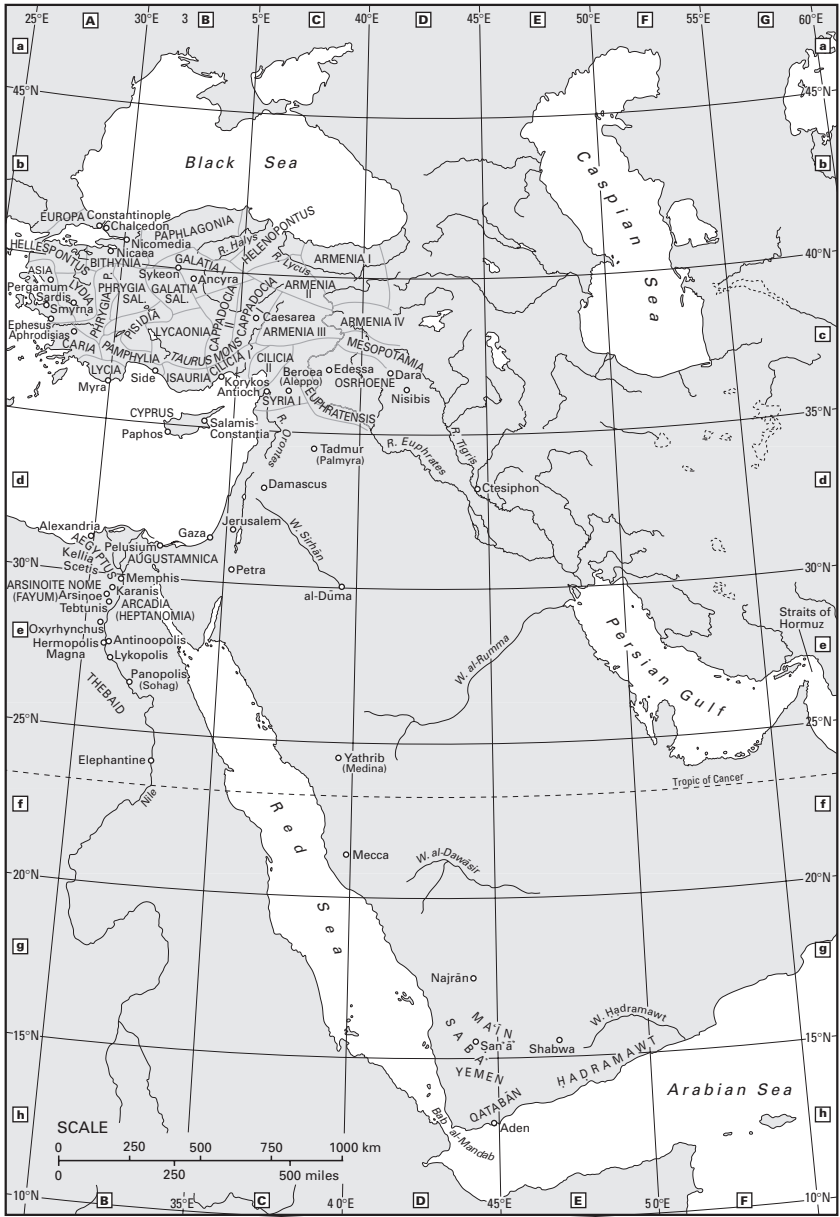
25°E A 30°E 3 B 5°E C 40°E D 45°E E 50°E F 55°E G 60°E

a a
45°N 45°N
b b

Black Sea

Caspian Sea

EUROPA Constantinople
Chalcedon
PAPHLAGONIA
HELENOPONTUS
HELLESPONTUS
Nicomedia
Nicaea
BITHYNIA
R. Halys
R. Lycus
GALATIA I
ARMENIA I
ASIA
Pergamum
Sardis
Smyrna
Ephesus
Aphrodisias
PHRYGIA SAL.
PHRYGIA P.
LYDIA
Sykeon
GALATIA SAL.
Ancyra
CAPPADOCIA I
CAPPADOCIA II
ARMENIA II
Caesarea
ARMENIA III
ARMENIA IV
PISIDIA
LYCAONIA
CARIA
PAMPHYLIA
TAURUS
MONS
CILICIA I
CILICIA II
MESOPOTAMIA
LYCIA
Myra
Side
ISAURIA
Korykos
Antioch
Beroea (Aleppo)
Edessa
OSRHOENE
Dara
Nisibis
SYRIA I
EUPHRATENSIS
CYPRUS
Paphos
Salamis-Constantia
R. Orontes
Tadmur (Palmyra)
R. Euphrates
R. Tigris
Damascus
Ctesiphon
Alexandria
AEGYPTUS
Kellia
Scetis
Pelusium
AUGUSTAMNICA
Gaza
Jerusalem
W. Sirhan
Petra
Memphis
ARSINOITE NOME (FAYUM)
Arsinoe
Karanis
Tebtunis
ARCADIA (HEPTANOMIA)
al-Duma
Oxyrhynchus
Hermopolis Magna
Antinoopolis
Lykopolis
Panopolis (Sohag)
THEBAID
Elephantine
Nile
W. al-Rumma
Persian Gulf
Straits of Hormuz
Yathrib (Medina)
Tropic of Cancer
Red Sea
Mecca
W. al-Dawāsir
Najrān
MA'ĪN
SABA'
San'ā'
Shabwa
W. Hadramawt
HADRAMAWT
YEMEN
QATABAN
Aden
Bab al-Mandab
Arabian Sea

40°N 40°N
c c
35°N 35°N
d d
30°N 30°N
e e
25°N 25°N
f f
20°N 20°N
g g
15°N 15°N
h h

SCALE
0 250 500 750 1000 km
0 250 500 miles

10°N B 35°E C 40°E D 45°E E 50°E F 10°N